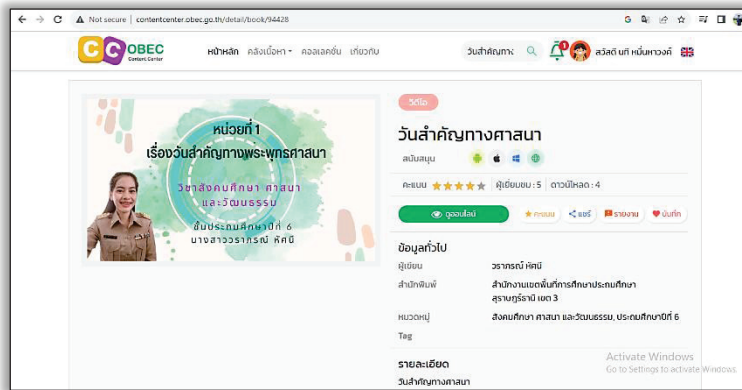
Not secure | contentcenter.obec.go.th/detail/book/94428

CC OBEC Content Center

หน้าหลัก คลังเนื้อหา คอลเลคชั่น เกี่ยวกับ

วันสำคัญทาง

1

สวัสดี นที หมื่นหาวงศ์

วิดีโอ

หน่วยที่ 1
เรื่องวันสำคัญทางพระพุทธศาสนา

วิชาสังคมศึกษา ศาสนา และวัฒนธรรม

ชั้นประถมศึกษาปีที่ 6
นางสาววราภรณ์ หัศนี

วันสำคัญทางศาสนา

สนับสนุน

คะแนน ★★★★★ ผู้เยี่ยมชม : 5 ดาวน์โหลด : 4

ดูออนไลน์

คะแนน

แชร์

รายงาน

บันทึก

ข้อมูลทั่วไป

ผู้เขียน วราภรณ์ หัศนี

สำนักพิมพ์ สำนักงานเขตพื้นที่การศึกษาประถมศึกษา สุราษฎร์ธานี เขต 3

หมวดหมู่ สังคมศึกษา ศาสนา และวัฒนธรรม, ประถมศึกษาปีที่ 6

Tag

รายละเอียด

วันสำคัญทางศาสนา

Activate Windows
Go to Settings to activate Windows.